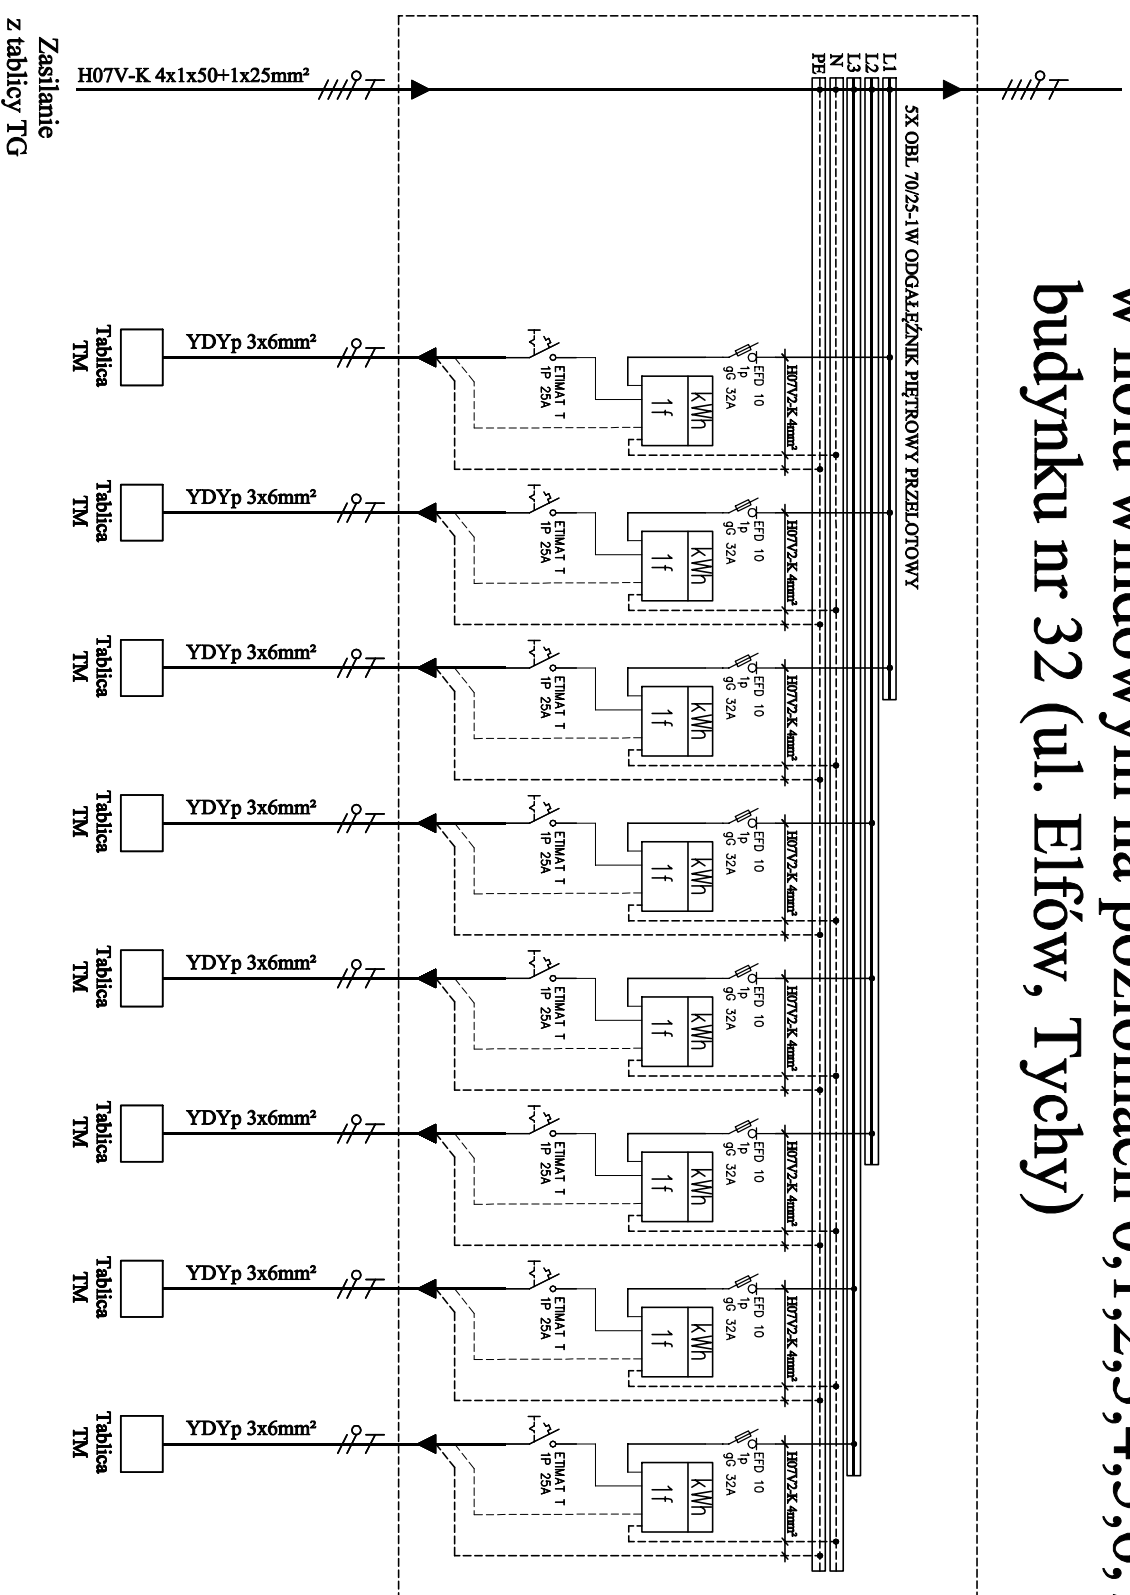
w holu windowym na poziomach 0,1,2,3,4,5,6,
budynku nr 32 (ul. Elfów, Tychy)

Zasilanie
z tablicy TG

H07V-K 4x1x50+1x25mm²

L1
L2
L3
N
PE

5X OBL 70/25-1W ODGAŁĘŹNIK PIĘTROWY PRZELOTOWY

H07V2-K 4mm²
EFD 10
1p
gG 32A
kWh
1f
ETIMAT T
1P 25A
YDYp 3x6mm²
Tablica
TM

H07V2-K 4mm²
EFD 10
1p
gG 32A
kWh
1f
ETIMAT T
1P 25A
YDYp 3x6mm²
Tablica
TM

H07V2-K 4mm²
EFD 10
1p
gG 32A
kWh
1f
ETIMAT T
1P 25A
YDYp 3x6mm²
Tablica
TM

H07V2-K 4mm²
EFD 10
1p
gG 32A
kWh
1f
ETIMAT T
1P 25A
YDYp 3x6mm²
Tablica
TM

H07V2-K 4mm²
EFD 10
1p
gG 32A
kWh
1f
ETIMAT T
1P 25A
YDYp 3x6mm²
Tablica
TM

H07V2-K 4mm²
EFD 10
1p
gG 32A
kWh
1f
ETIMAT T
1P 25A
YDYp 3x6mm²
Tablica
TM

H07V2-K 4mm²
EFD 10
1p
gG 32A
kWh
1f
ETIMAT T
1P 25A
YDYp 3x6mm²
Tablica
TM

H07V2-K 4mm²
EFD 10
1p
gG 32A
kWh
1f
ETIMAT T
1P 25A
YDYp 3x6mm²
Tablica
TM